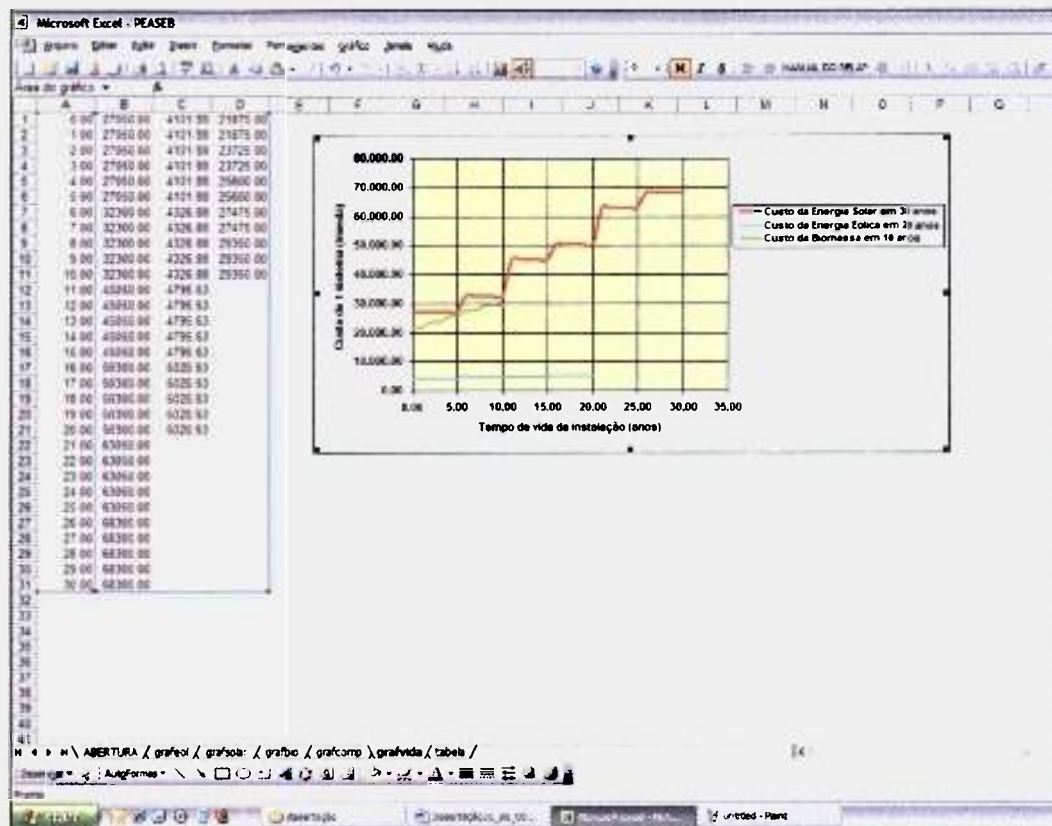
Microsoft Excel - PEASEB

Arquivo Editar Exibir Inserir Formatar Ferramentas Gráfico Janela Ajuda

Área do gráfico

| | A | B | C | D |
|---|---|---|---|---|
| 1 | 0.00 | 27950.00 | 4131.88 | 21875.00 |
| 2 | 1.00 | 27950.00 | 4131.88 | 21875.00 |
| 3 | 2.00 | 27950.00 | 4131.88 | 23725.00 |
| 4 | 3.00 | 27950.00 | 4131.88 | 23725.00 |
| 5 | 4.00 | 27950.00 | 4131.88 | 25600.00 |
| 6 | 5.00 | 27950.00 | 4131.88 | 25600.00 |
| 7 | 6.00 | 32300.00 | 4326.88 | 27475.00 |
| 8 | 7.00 | 32300.00 | 4326.88 | 27475.00 |
| 9 | 8.00 | 32300.00 | 4326.88 | 29350.00 |
| 10 | 9.00 | 32300.00 | 4326.88 | 29350.00 |
| 11 | 10.00 | 32300.00 | 4326.88 | 29350.00 |
| 12 | 11.00 | 45950.00 | 4796.63 | |
| 13 | 12.00 | 45950.00 | 4796.63 | |
| 14 | 13.00 | 45950.00 | 4796.63 | |
| 15 | 14.00 | 45950.00 | 4796.63 | |
| 16 | 15.00 | 45950.00 | 4796.63 | |
| 17 | 16.00 | 50300.00 | 6020.63 | |
| 18 | 17.00 | 50300.00 | 6020.63 | |
| 19 | 18.00 | 50300.00 | 6020.63 | |
| 20 | 19.00 | 50300.00 | 6020.63 | |
| 21 | 20.00 | 50300.00 | 6020.63 | |
| 22 | 21.00 | 63950.00 | | |
| 23 | 22.00 | 63950.00 | | |
| 24 | 23.00 | 63950.00 | | |
| 25 | 24.00 | 63950.00 | | |
| 26 | 25.00 | 63950.00 | | |
| 27 | 26.00 | 68300.00 | | |
| 28 | 27.00 | 68300.00 | | |
| 29 | 28.00 | 68300.00 | | |
| 30 | 29.00 | 68300.00 | | |
| 31 | 30.00 | 68300.00 | | |

80.000,00
70.000,00
60.000,00
50.000,00
40.000,00
30.000,00
20.000,00
10.000,00
0,00
0,00 5,00 10,00 15,00 20,00 25,00 30,00 35,00
Tempo de vida da instalação (anos)
Custo de 1 moradia (reais)

Custo da Energia Solar em 30 anos
Custo da Energia Eólica em 20 anos
Custo da Biomassa em 10 anos

ABERTURA / grafeol / grafsolar / grafbio / grafcomp / grafvida / tabela /

Desenhar AutoFormas

Pronto

Iniciar dissertação dissertação_as_co... Microsoft Excel - PEA... untitled - Paint